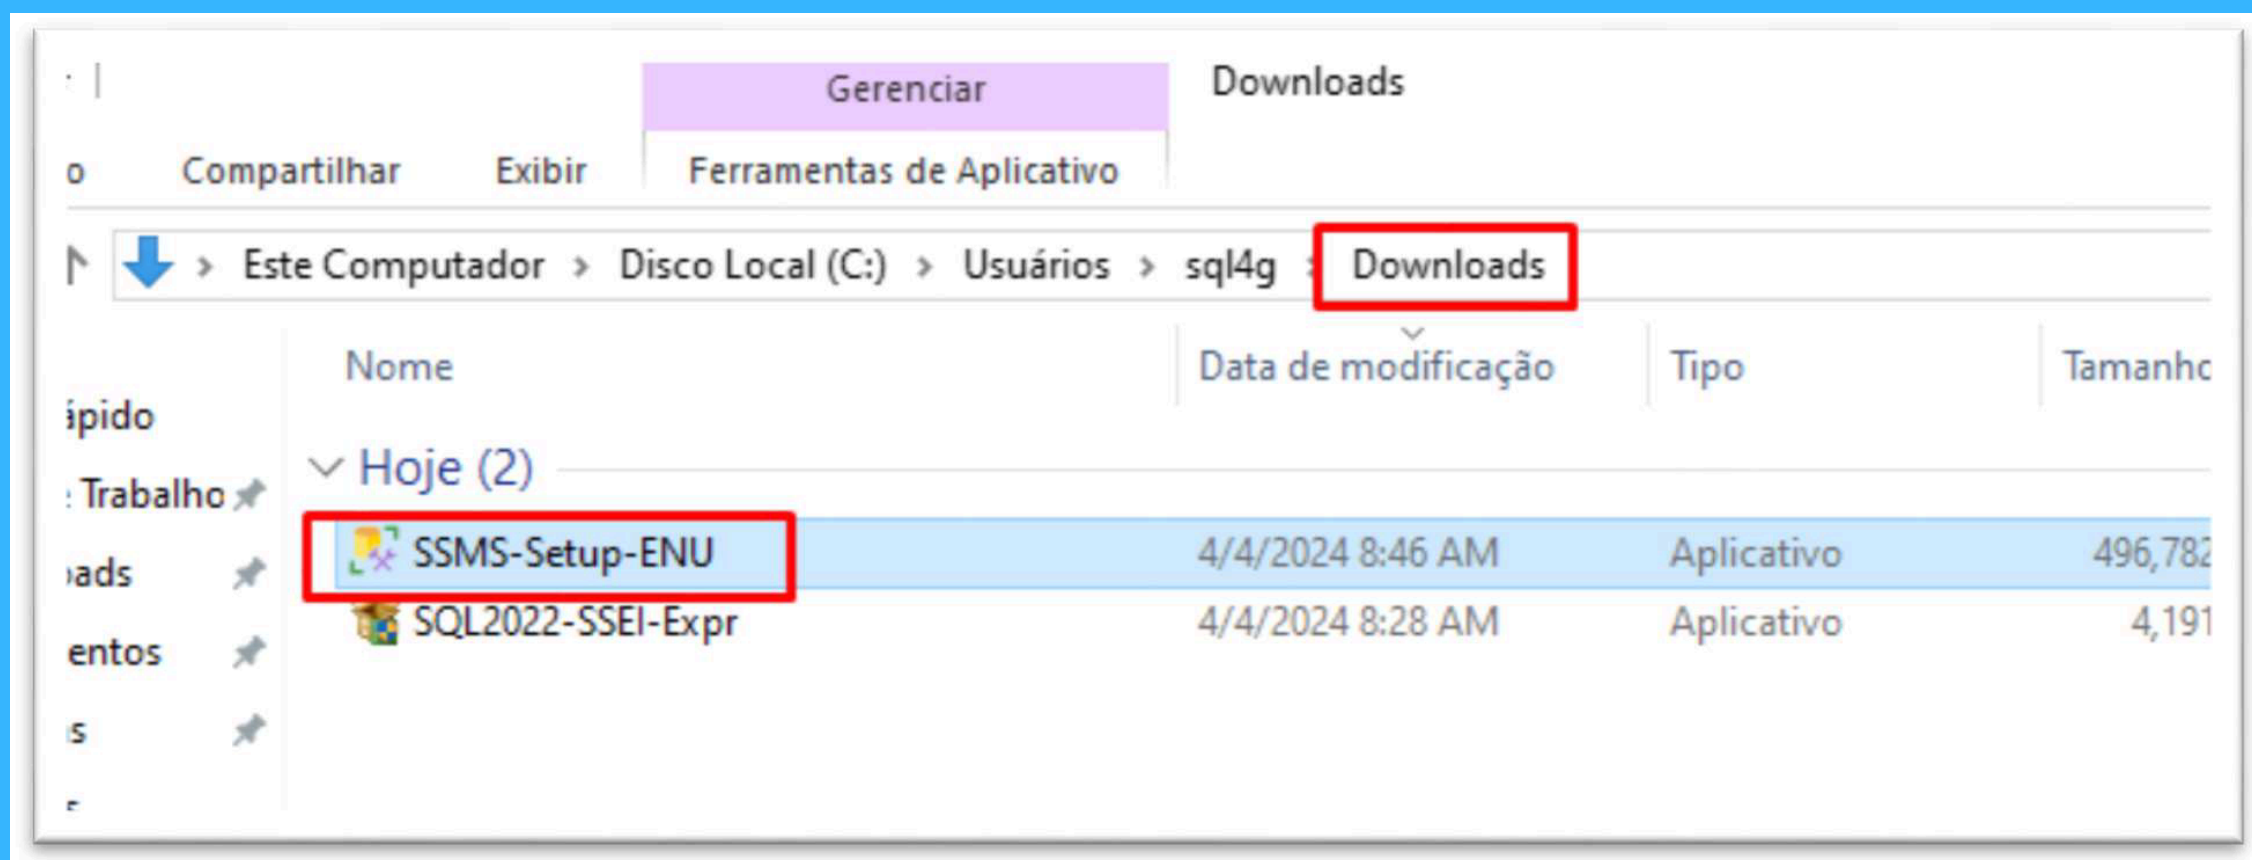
Gerenciar

Downloads

o Compartilhar Exibir Ferramentas de Aplicativo

Este Computador > Disco Local (C:) > Usuários > sql4g > Downloads

Nome | Data de modificação | Tipo | Tamanho

ápido

Trabalho

ads

entos

s

Hoje (2)

| Nome | Data de modificação | Tipo | Tamanho |
|---|---|---|---|
| SSMS-Setup-ENU | 4/4/2024 8:46 AM | Aplicativo | 496,78 |
| SQL2022-SSEI-Expr | 4/4/2024 8:28 AM | Aplicativo | 4,191 |